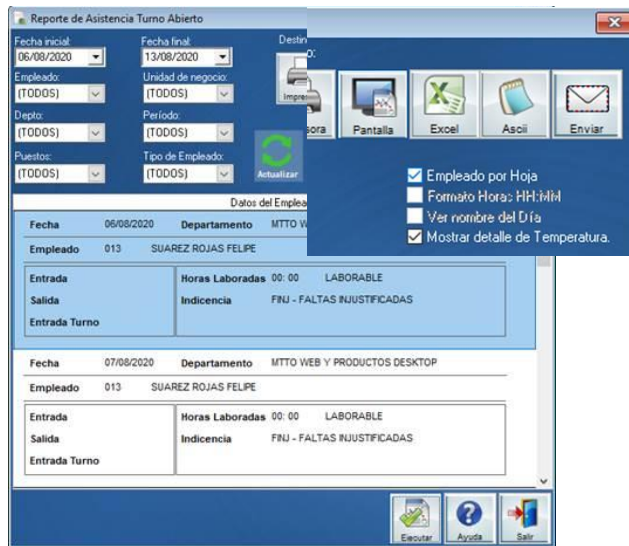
Reporte de Asistencia Turno Abierto

Fecha inicial:
06/08/2020
Fecha final:
13/08/2020
Destin
Empleado:
(TODOS)
Unidad de negocio:
(TODOS)
Depto:
(TODOS)
Período:
(TODOS)
Puestos:
(TODOS)
Tipo de Empleado:
(TODOS)
Actualizar
Impre

sora
Pantalla
Excel
Ascii
Enviar

Empleado por Hoja
Formato Horas HH:MM
Ver nombre del Día
Mostrar detalle de Temperatura.

Datos del Emplea

| Fecha | 06/08/2020 | Departamento | MTTO W |
|---|---|---|---|
| Empleado | 013 | SUAREZ ROJAS FELIPE | |

Entrada
Salida
Entrada Turno
Horas Laboradas 00: 00 LABORABLE
Indicencia FINJ - FALTAS INJUSTIFICADAS

| Fecha | 07/08/2020 | Departamento | MTTO WEB Y PRODUCTOS DESKTOP |
|---|---|---|---|
| Empleado | 013 | SUAREZ ROJAS FELIPE | |

Entrada
Salida
Entrada Turno
Horas Laboradas 00: 00 LABORABLE
Indicencia FINJ - FALTAS INJUSTIFICADAS

Ejecutar
Ayuda
Salir